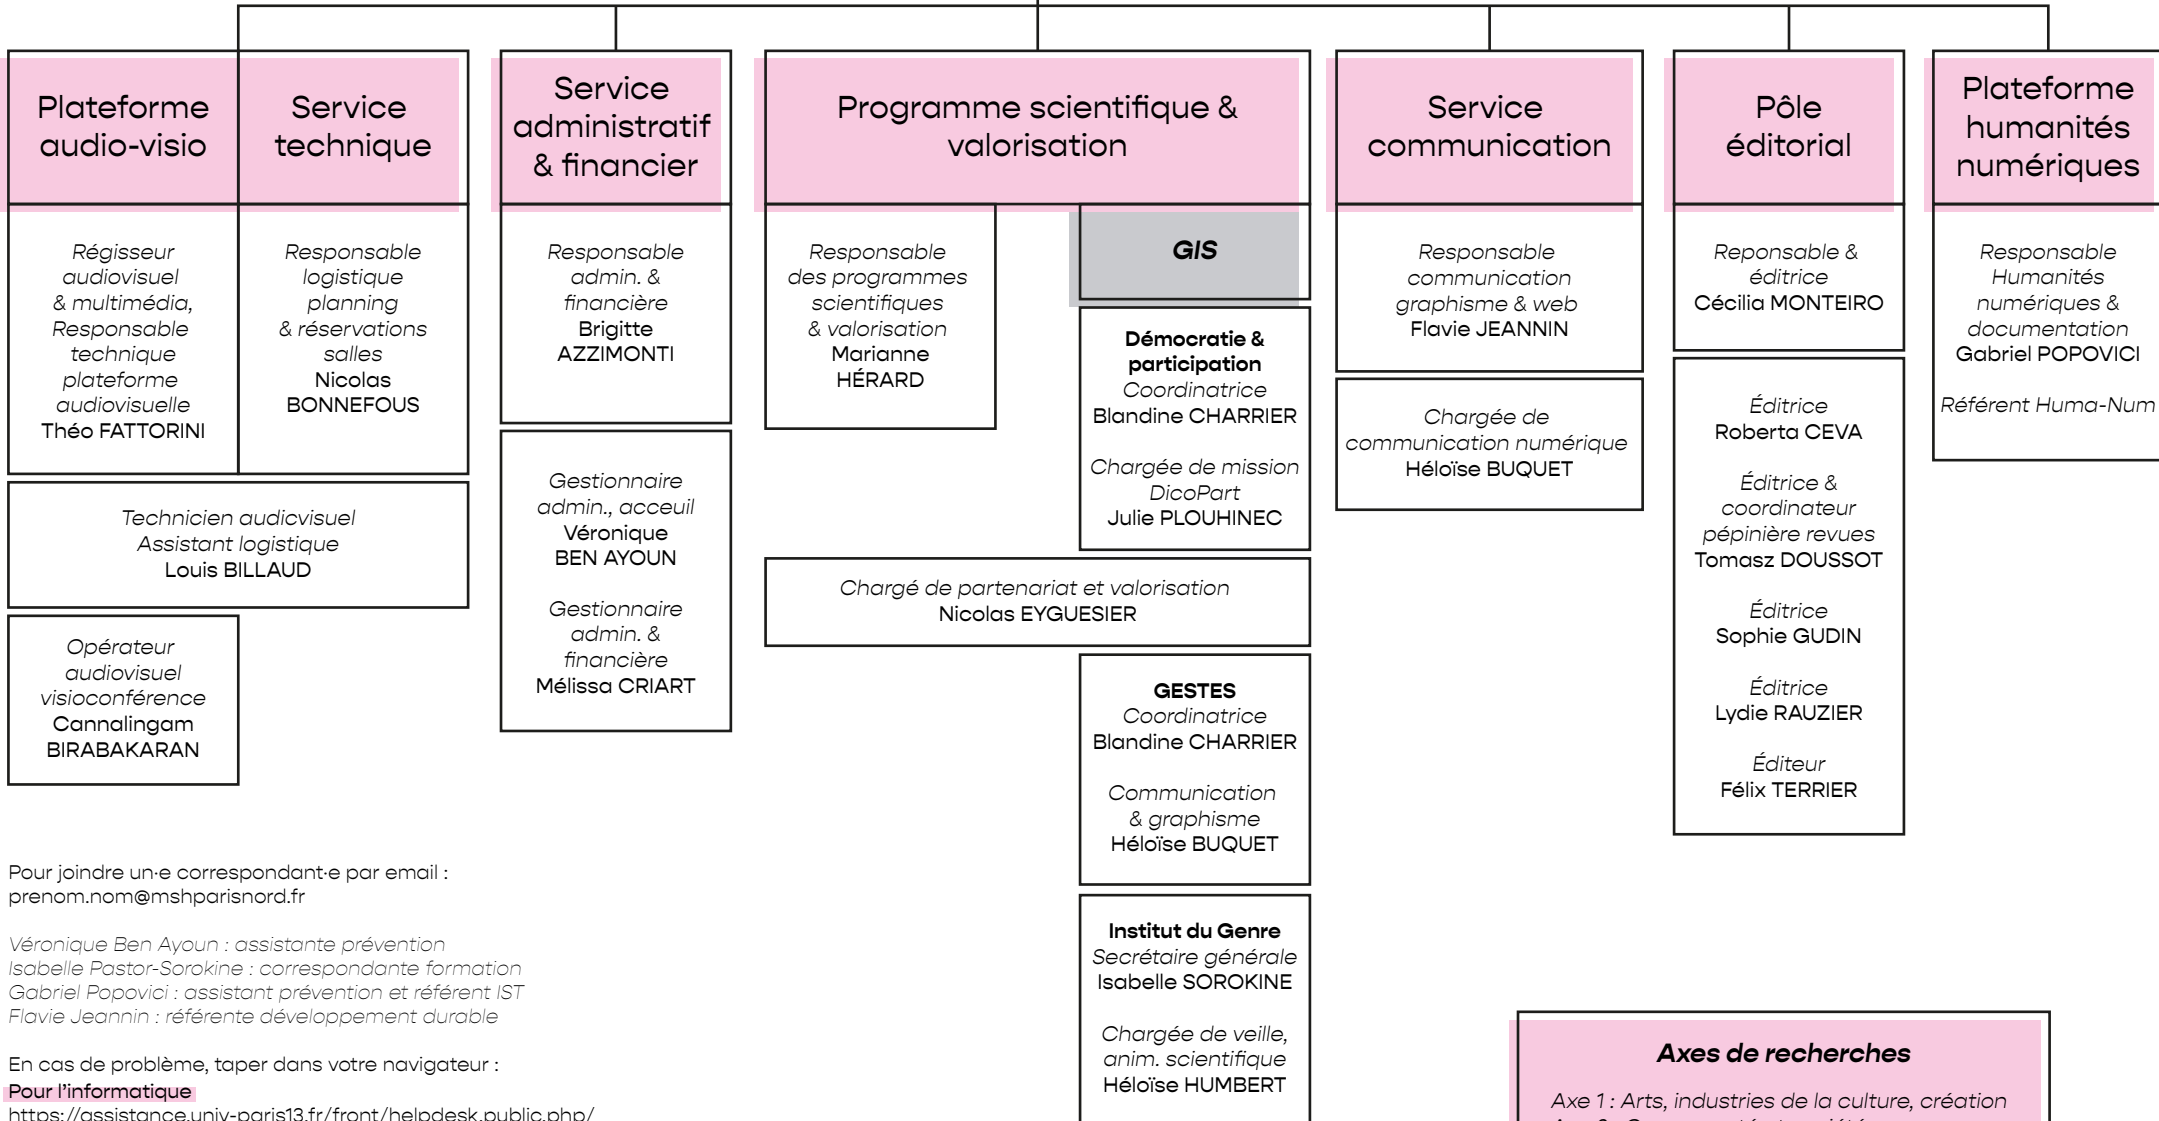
Plateforme audio-visio

Régisseur audiovisuel & multimédia, Responsable technique plateforme audiovisuelle
Théo FATTORINI

Service technique

Responsable logistique planning & réservations salles
Nicolas BONNEFOUS

Technicien audicvisuel
Assistant logistique
Louis BILLAUD

Opérateur audiovisuel visioconférence
Cannalingam BIRABAKARAN

Service administratif & financier

Responsable admin. & financière
Brigitte AZZIMONTI

Gestionnaire admin., acceuil
Véronique BEN AYOUN

Gestionnaire admin. & financière
Mélissa CRIART

Programme scientifique & valorisation

Responsable des programmes scientifiques & valorisation
Marianne HÉRARD

GIS

Démocratie & participation
Coordinatrice
Blandine CHARRIER

Chargée de mission DicoPart
Julie PLOUHINEC

Chargé de partenariat et valorisation
Nicolas EYGUESIER

GESTES
Coordinatrice
Blandine CHARRIER

Communication & graphisme
Héloïse BUQUET

Institut du Genre
Secrétaire générale
Isabelle SOROKINE

Chargée de veille, anim. scientifique
Héloïse HUMBERT

Service communication

Responsable communication graphisme & web
Flavie JEANNIN

Chargée de communication numérique
Héloïse BUQUET

Pôle éditorial

Reponsable & éditrice
Cécilia MONTEIRO

Éditrice
Roberta CEVA

Éditrice & coordinateur pépinière revues
Tomasz DOUSSOT

Éditrice
Sophie GUDIN

Éditrice
Lydie RAUZIER

Éditeur
Félix TERRIER

Plateforme humanités numériques

Responsable Humanités numériques & documentation
Gabriel POPOVICI

Référent Huma-Num

Pour joindre un·e correspondant·e par email :
prenom.nom@mshparisnord.fr

Véronique Ben Ayoun : assistante prévention
Isabelle Pastor-Sorokine : correspondante formation
Gabriel Popovici : assistant prévention et référent IST
Flavie Jeannin : référente développement durable

En cas de problème, taper dans votre navigateur :
Pour l'informatique
https://assistance.univ-paris13.fr/front/helpdesk.public.php/

Axes de recherches

Axe 1 : Arts, industries de la culture, création
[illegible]